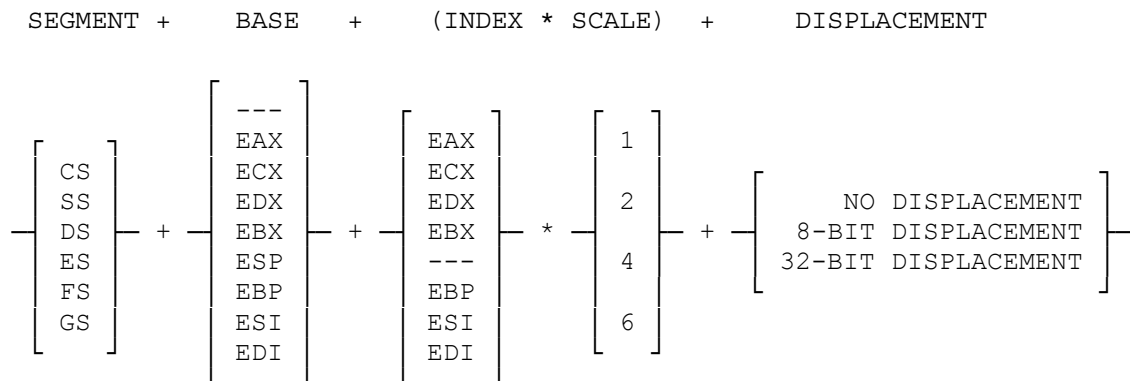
SEGMENT + BASE + (INDEX * SCALE) + DISPLACEMENT

CS
SS
DS
ES
FS
GS

+

---
EAX
ECX
EDX
EBX
ESP
EBP
ESI
EDI

+

EAX
ECX
EDX
EBX
---
EBP
ESI
EDI

*

1
2
4
6

+

NO DISPLACEMENT
8-BIT DISPLACEMENT
32-BIT DISPLACEMENT